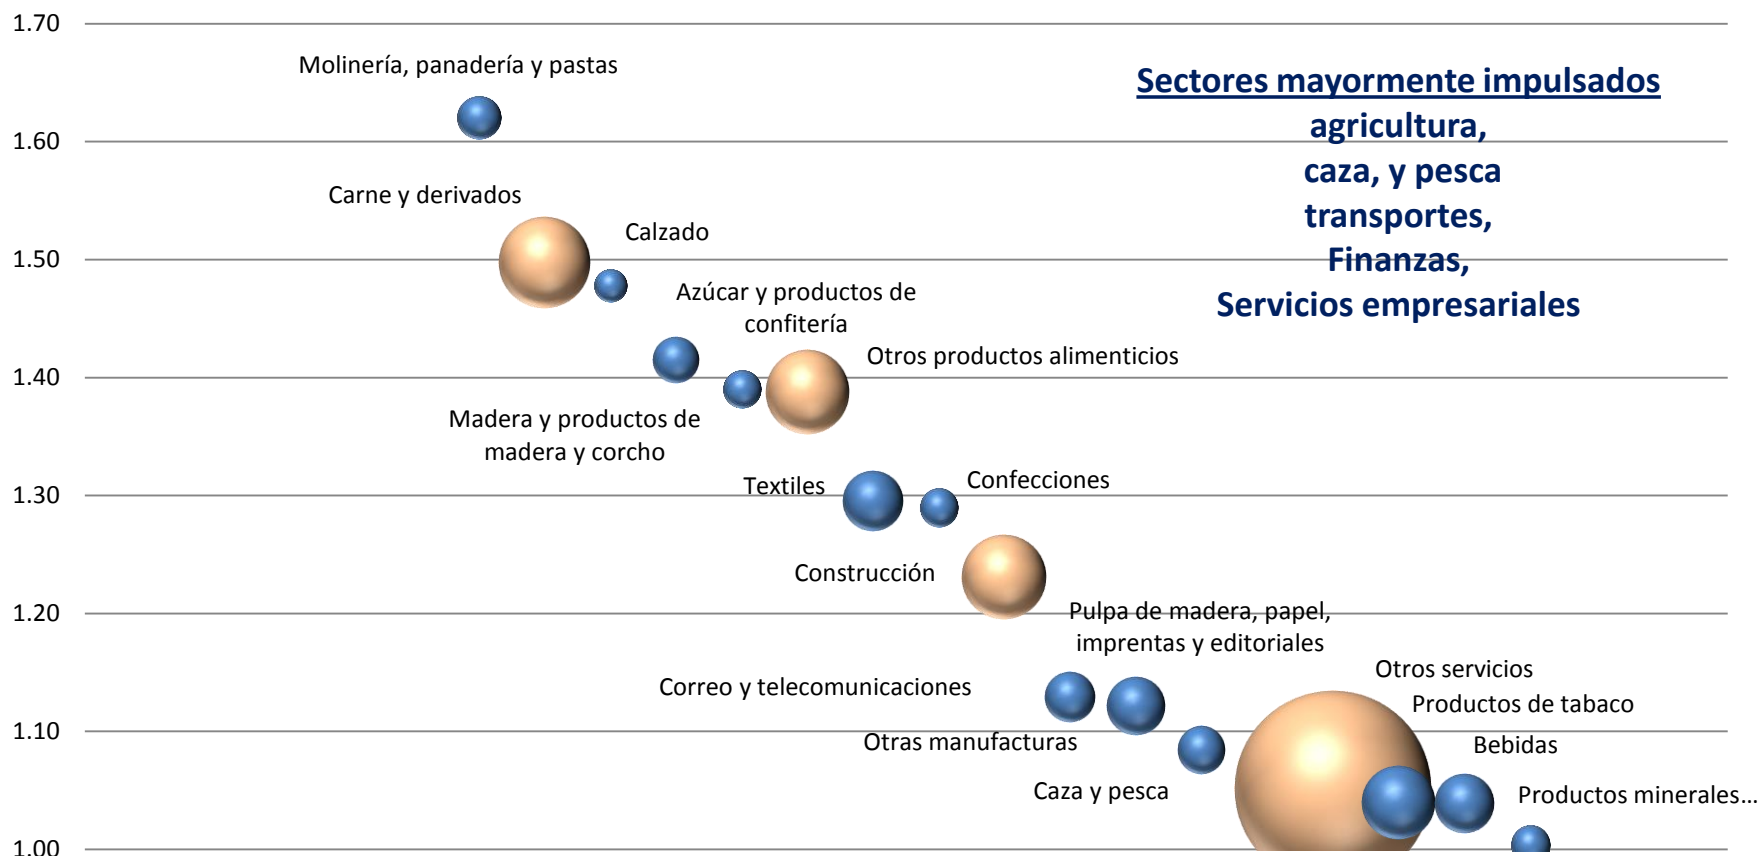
1.70
1.60
1.50
1.40
1.30
1.20
1.10
1.00

Molinería, panadería y pastas

Sectores mayormente impulsados
agricultura,
caza, y pesca
transportes,
Finanzas,
Servicios empresariales

Carne y derivados
Calzado
Azúcar y productos de confitería
Otros productos alimenticios
Madera y productos de madera y corcho
Textiles
Confecciones
Construcción
Pulpa de madera, papel, imprentas y editoriales
Otros servicios
Correo y telecomunicaciones
Productos de tabaco
Otras manufacturas
Bebidas
Caza y pesca
Productos minerales...